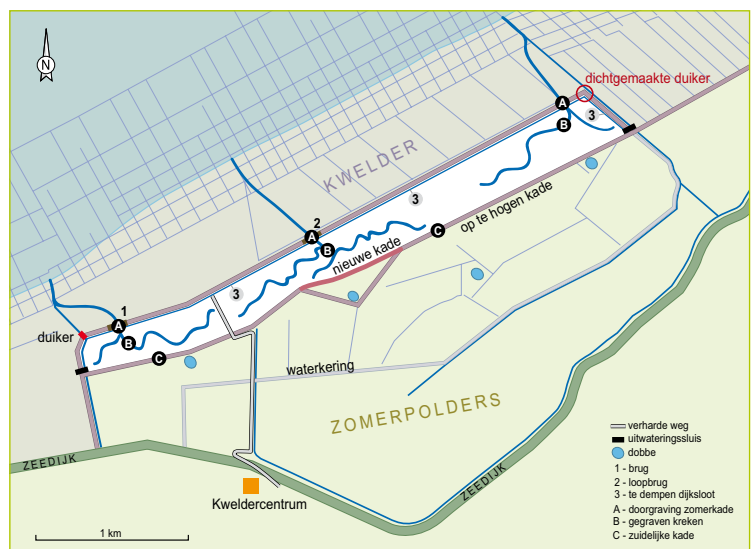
N

dichtgemaakte duiker

A
B
3

KWELDER

3

2
A
B
C
op te hogen kade
nieuwe kade

3

1
duiker
A
B
C

waterkering

ZOMERPOLDERS

ZEEDIJK

ZEEDIJK

Kweldercentrum

1 km

verharde weg
uitwateringssluis
dobbe
1 - brug
2 - loopbrug
3 - te dempen dijksloot
A - doorgraving zomerkade
B - gegraven kreken
C - zuidelijke kade